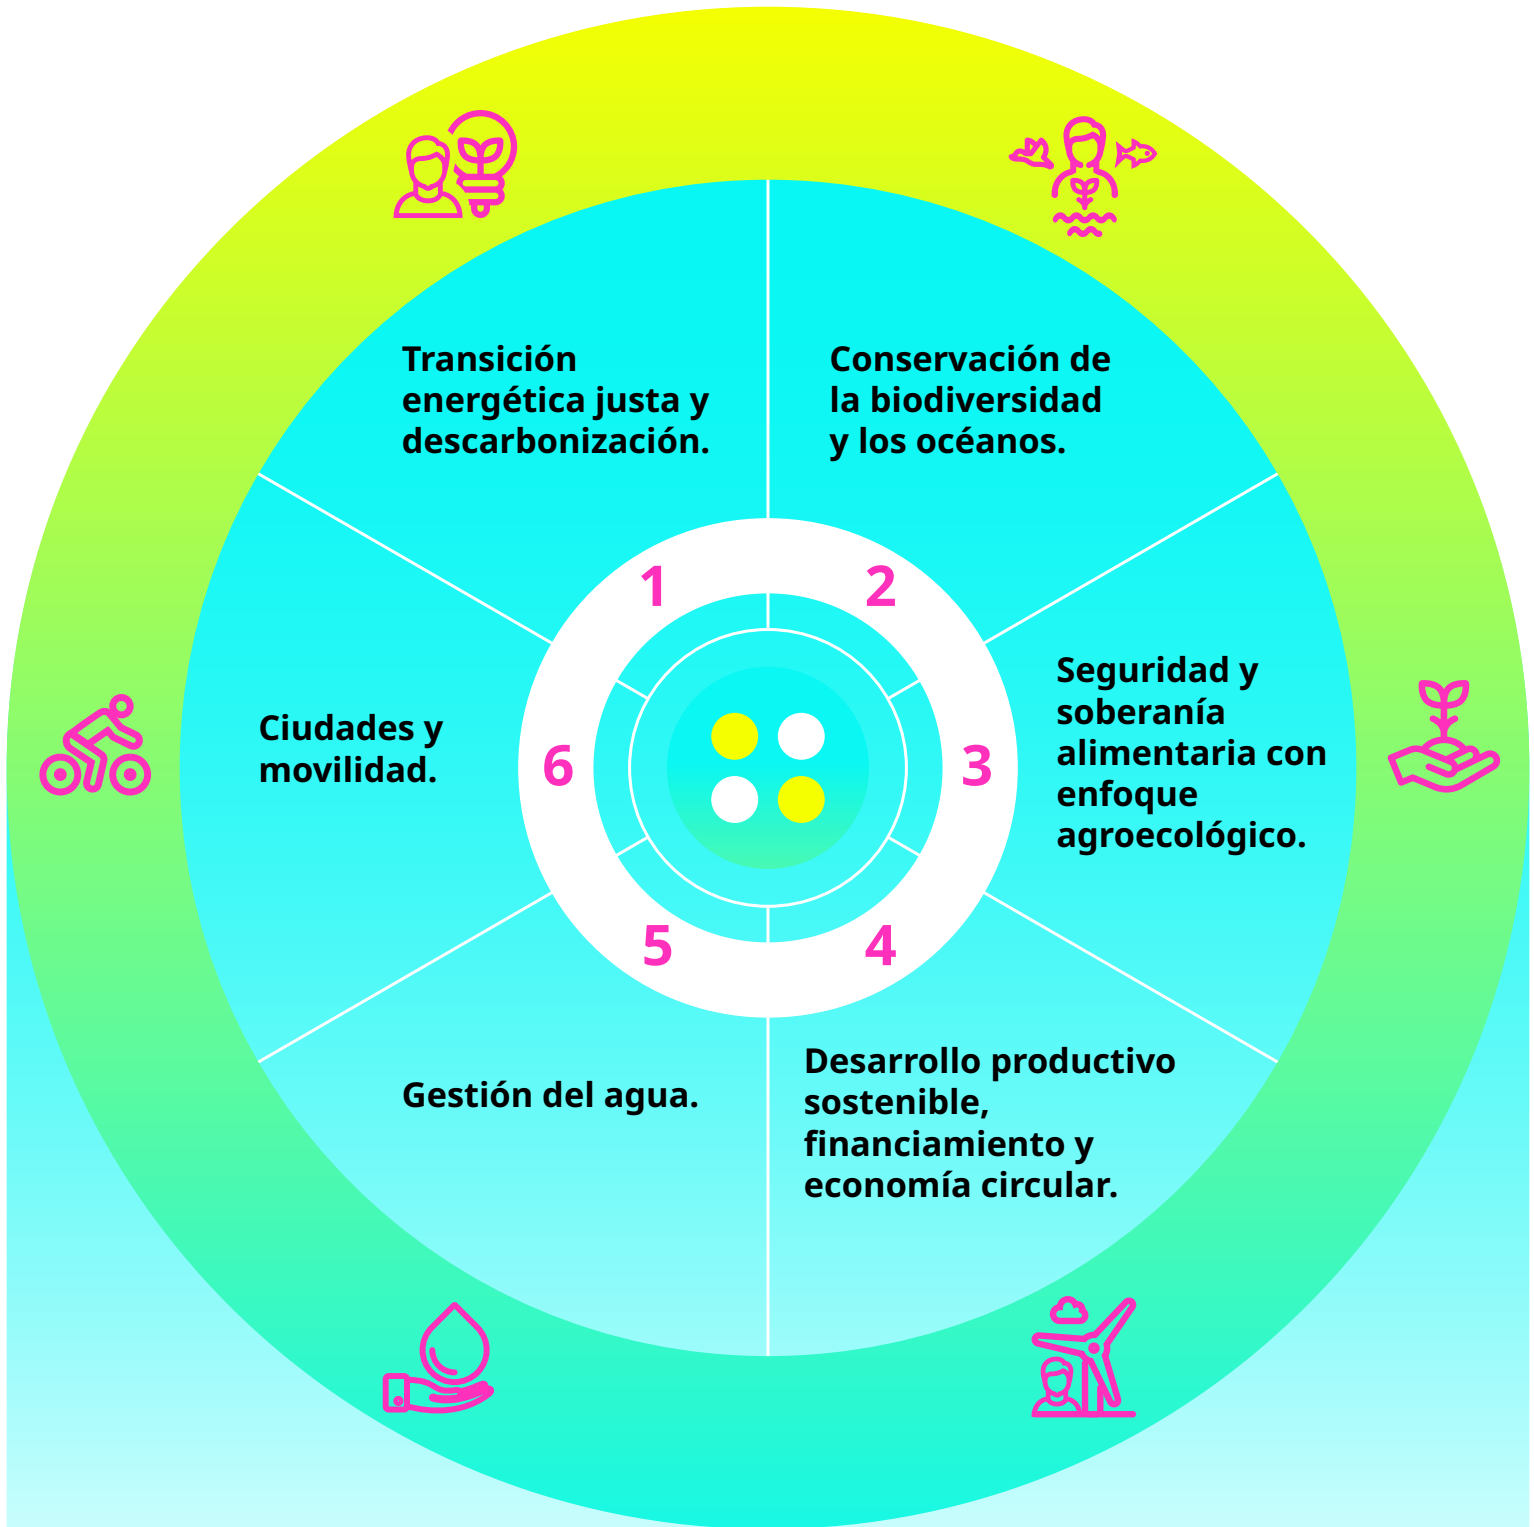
Transición energética justa y descarbonización.

Conservación de la biodiversidad y los océanos.

Seguridad y soberanía alimentaria con enfoque agroecológico.

Desarrollo productivo sostenible, financiamiento y economía circular.

Gestión del agua.

Ciudades y movilidad.

1

2

3

4

5

6